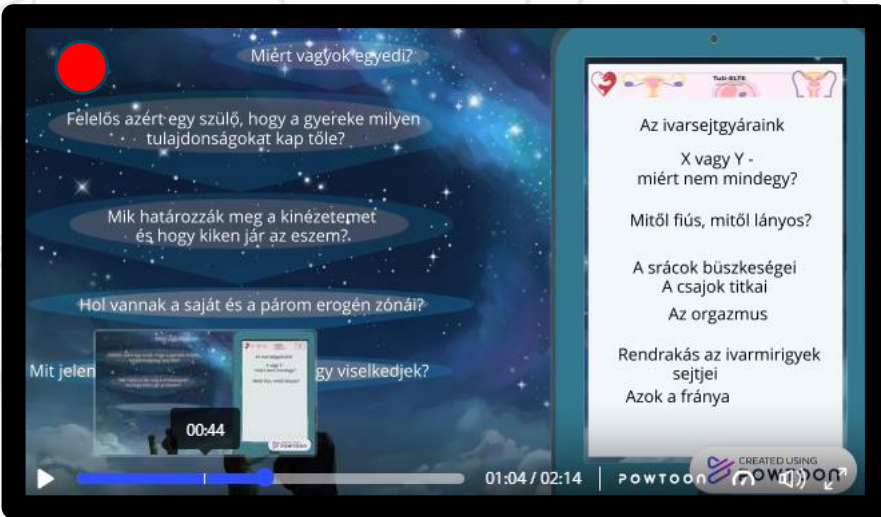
Miért vagyok egyedi?

Felelős azért egy szülő, hogy a gyereke milyen tulajdonságokat kap tőle?

Mik határozzák meg a kinézetemet és hogy kiken jár az eszem?

Hol vannak a saját és a párom erogén zónái?

Mit jelen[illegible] gy viselkedjek?

00:44

Tuti-ELTE

Az ivarsejtgyáraink

X vagy Y - miért nem mindegy?

Mitől fiús, mitől lányos?

A srácok büszkeségei
A csajok titkai

Az orgazmus

Rendrakás az ivarmirigyek sejtjei

Azok a fránya

CREATED USING
POWTOON

01:04 / 02:14

POWTOON